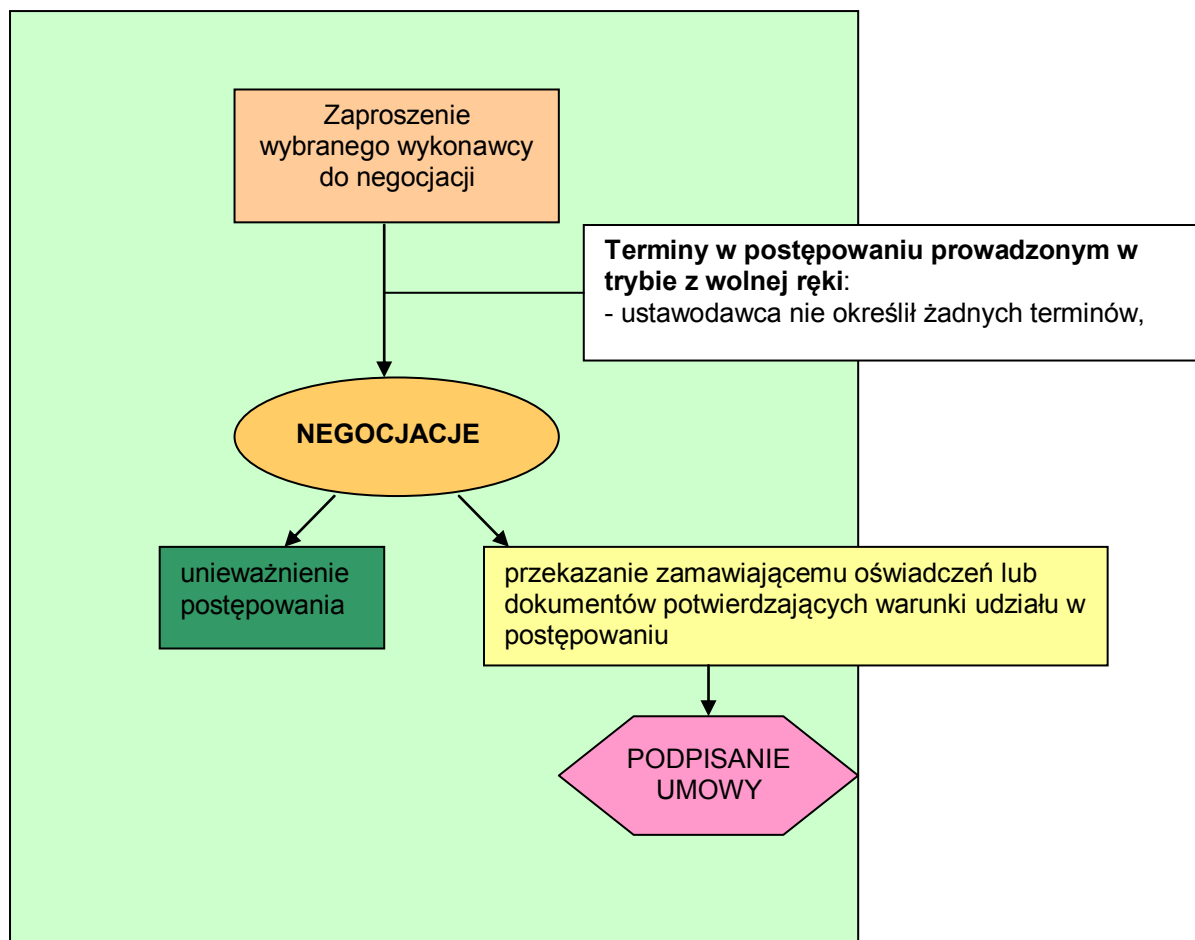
Zaproszenie wybranego wykonawcy do negocjacji

**Terminy w postępowaniu prowadzonym w trybie z wolnej ręki**:
- ustawodawca nie określił żadnych terminów,

NEGOCJACJE

unieważnienie postępowania

przekazanie zamawiającemu oświadczeń lub dokumentów potwierdzających warunki udziału w postępowaniu

PODPISANIE UMOWY